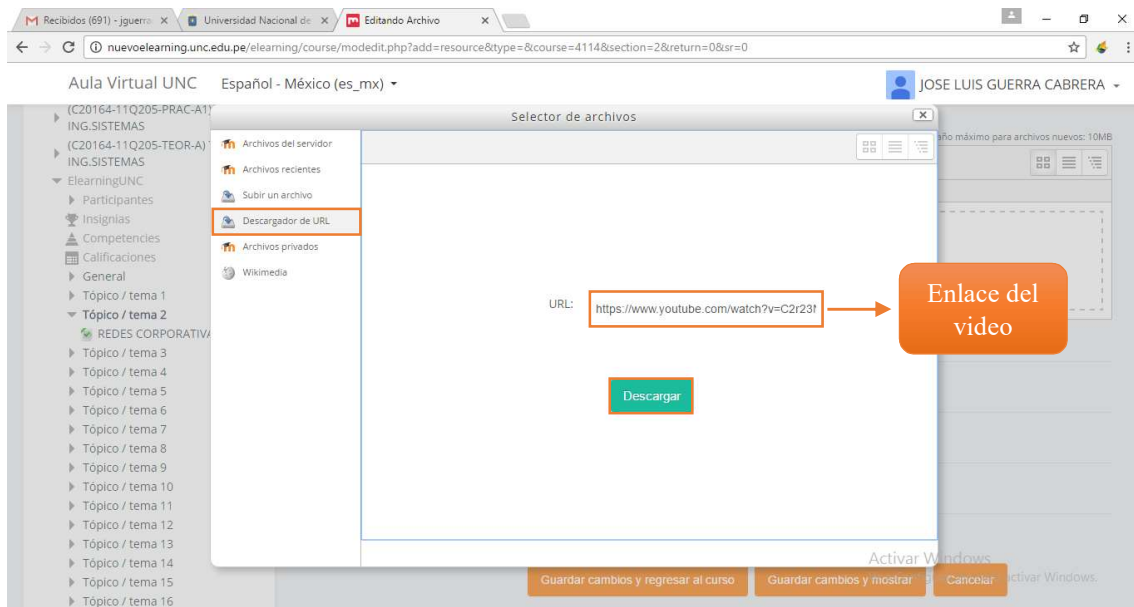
Recibidos (691) - jguerra ×
Universidad Nacional de ×
Editando Archivo ×

nuevoelearning.unc.edu.pe/elearning/course/modedit.php?add=resource&type=&course=4114&section=2&return=0&sr=0

Aula Virtual UNC Español - México (es_mx) JOSE LUIS GUERRA CABRERA

(C20164-11Q205-PRAC-A1) ING.SISTEMAS
(C20164-11Q205-TEOR-A) ING.SISTEMAS
ElearningUNC
Participantes
Insignias
Competencias
Calificaciones
General
Tópico / tema 1
Tópico / tema 2
REDES CORPORATIVA
Tópico / tema 3
Tópico / tema 4
Tópico / tema 5
Tópico / tema 6
Tópico / tema 7
Tópico / tema 8
Tópico / tema 9
Tópico / tema 10
Tópico / tema 11
Tópico / tema 12
Tópico / tema 13
Tópico / tema 14
Tópico / tema 15
Tópico / tema 16

Selector de archivos

Archivos del servidor
Archivos recientes
Subir un archivo
Descargador de URL
Archivos privados
Wikimedia

URL: https://www.youtube.com/watch?v=C2r23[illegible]

Descargar

Enlace del video

año máximo para archivos nuevos: 10MB

Guardar cambios y regresar al curso
Guardar cambios y mostrar
Cancelar

Activar Windows
Activar Windows.